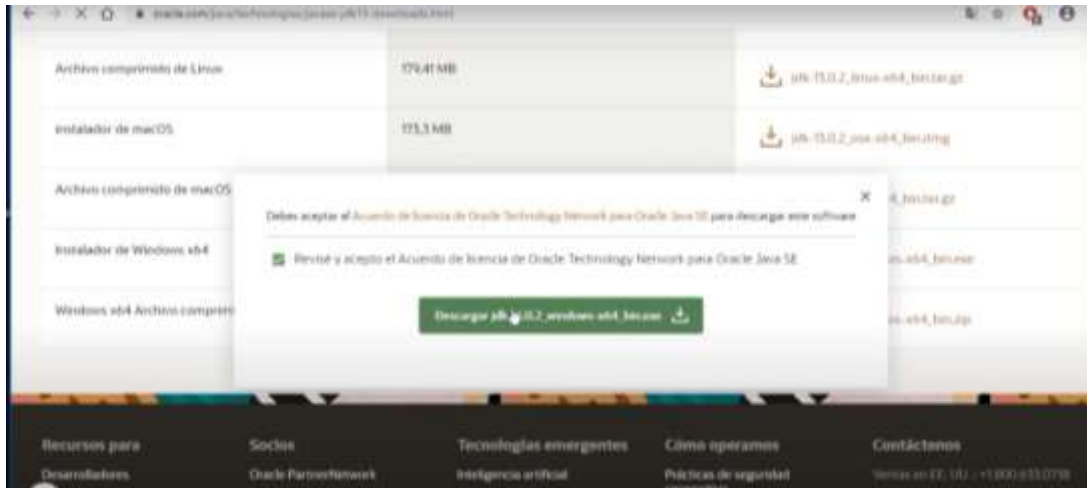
oracle.com/java/technologies/javase-jdk15-downloads.html

Archivo comprimido de Linux | 179,41 MB | jdk-15.0.2_linux-x64_bin.tar.gz

Instalador de macOS | 173,3 MB | jdk-15.0.2_osx-x64_bin.dmg

Archivo comprimido de macOS | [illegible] | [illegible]_bin.tar.gz

Instalador de Windows x64 | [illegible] | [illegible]ws-x64_bin.exe

Windows x64 Archivo compri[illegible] | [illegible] | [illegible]ws-x64_bin.zip

Debes aceptar el Acuerdo de licencia de Oracle Technology Network para Oracle Java SE para descargar este software

Revisé y acepto el Acuerdo de licencia de Oracle Technology Network para Oracle Java SE

Descargar jdk-15.0.2_windows-x64_bin.exe

Recursos para
Desarrolladores

Socios
Oracle PartnerNetwork

Tecnologías emergentes
Inteligencia artificial

Cómo operamos
Prácticas de seguridad

Contáctenos
Ventas en EE. UU.: +1.800.633.0738